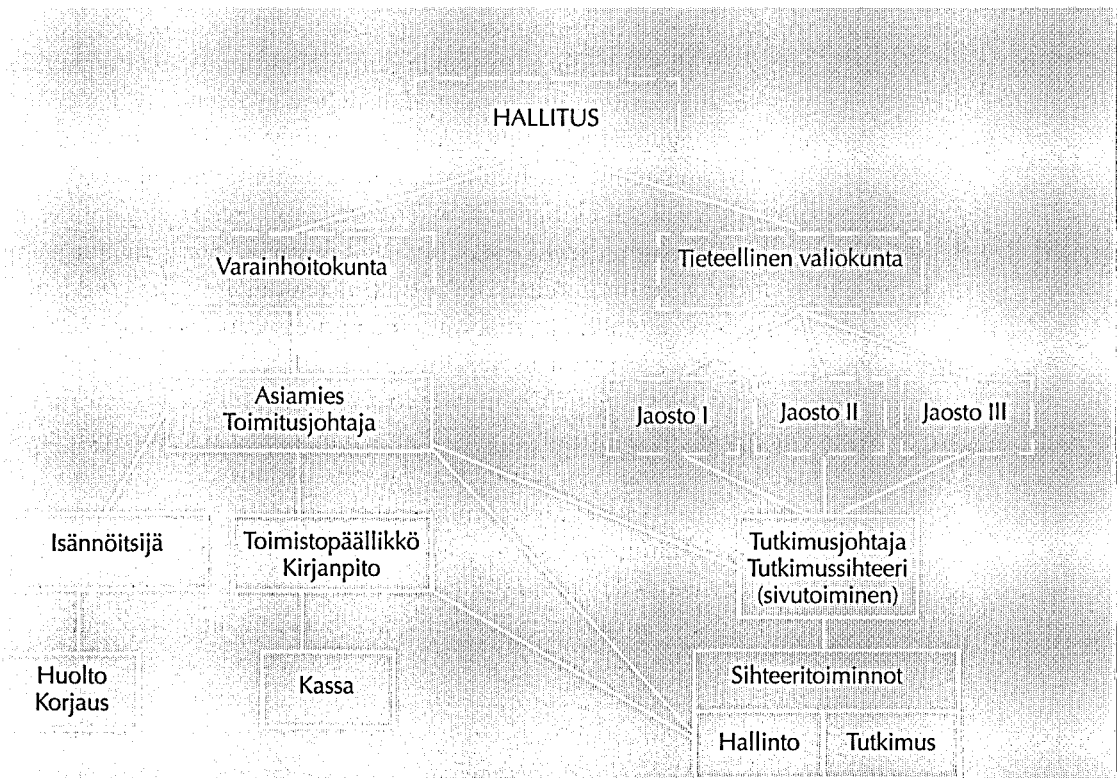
HALLITUS

Varainhoitokunta

Tieteellinen valiokunta

Asiamies
Toimitusjohtaja

Jaosto I

Jaosto II

Jaosto III

Isännöitsijä

Toimistopäällikkö
Kirjanpito

Tutkimusjohtaja
Tutkimussihteeri
(sivutoiminen)

Huolto
Korjaus

Kassa

Sihteeritoiminnot

Hallinto

Tutkimus